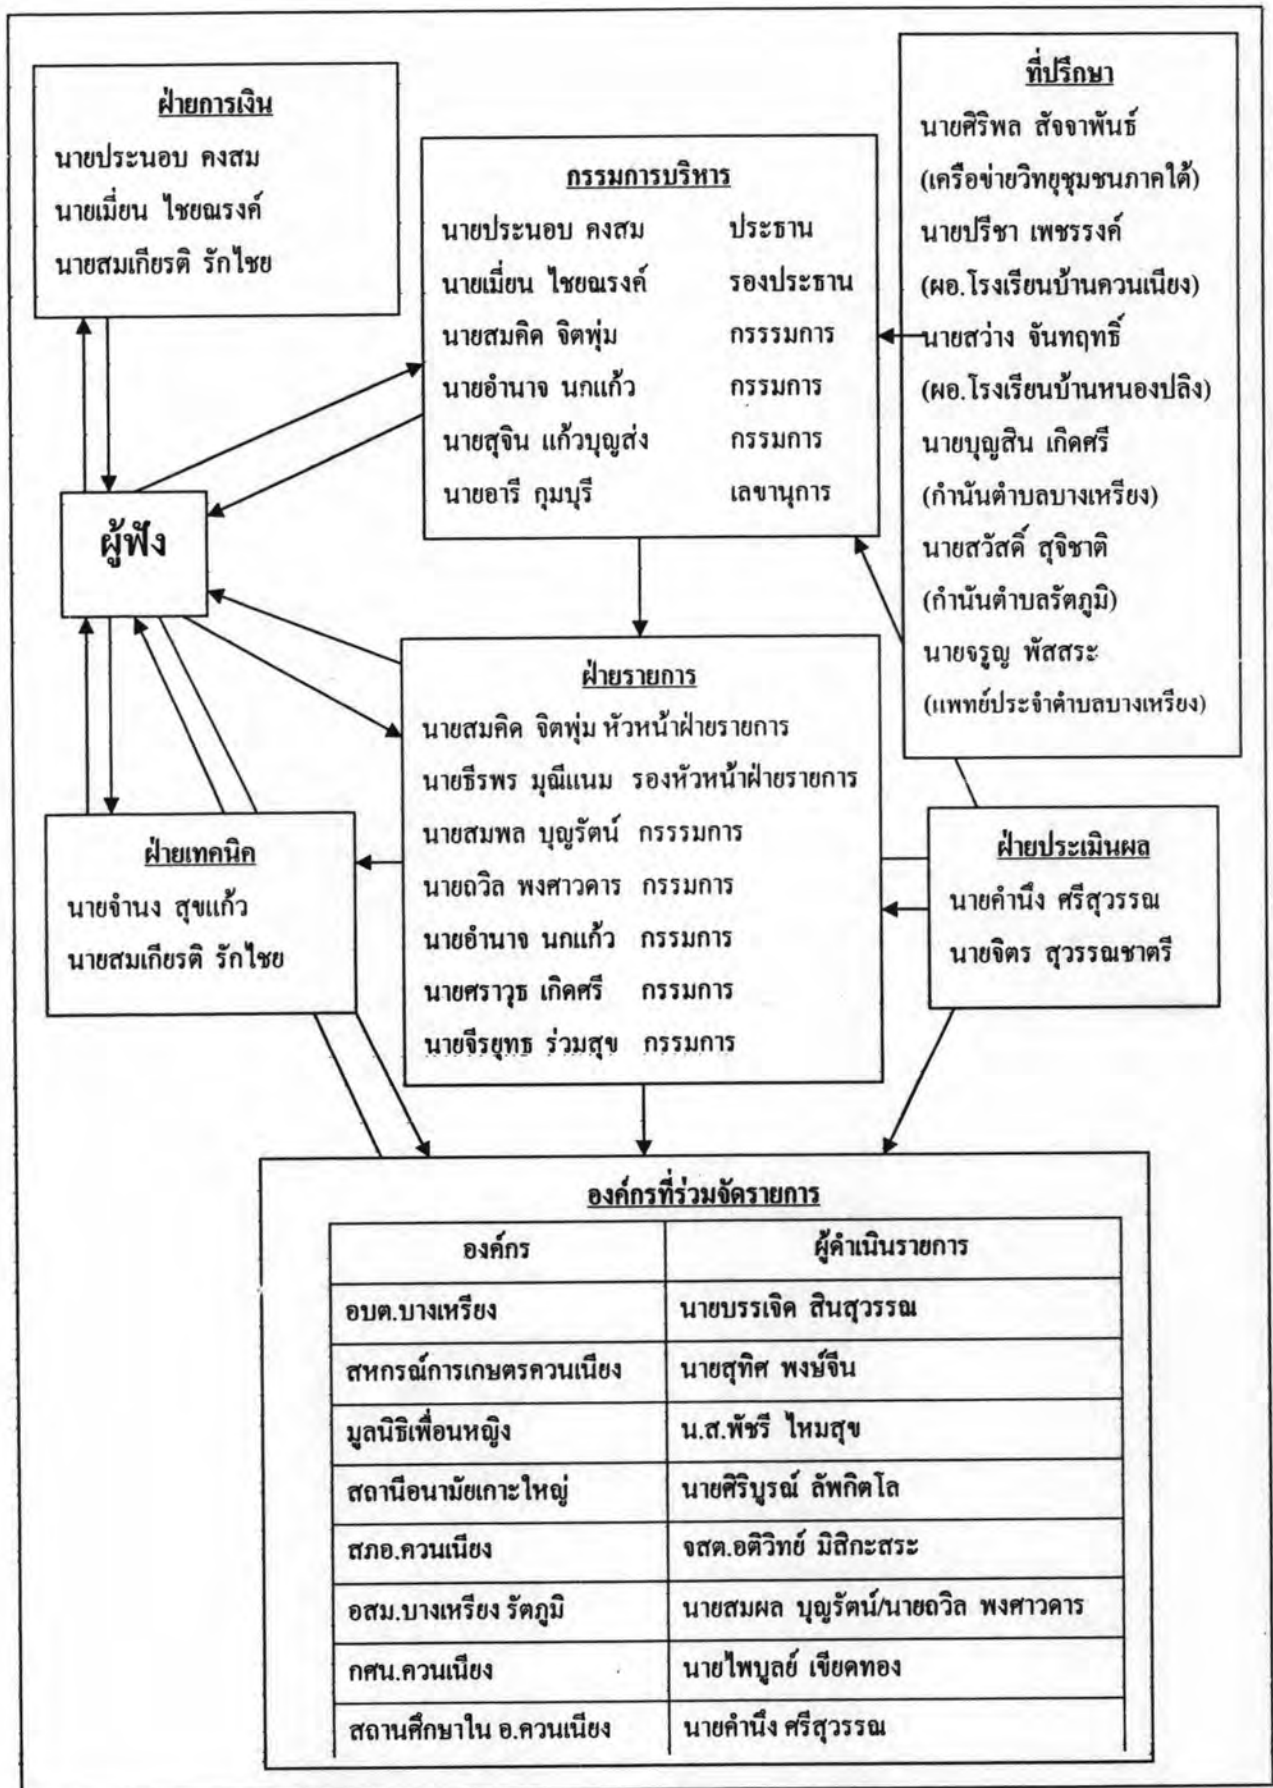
ฝ่ายการเงิน
นายประนอบ คงสม
นายเมี่ยน ไชยณรงค์
นายสมเกียรติ รักไชย

กรรมการบริหาร
นายประนอบ คงสม ประธาน
นายเมี่ยน ไชยณรงค์ รองประธาน
นายสมคิด จิตพุ่ม กรรรมการ
นายอำนาจ นกแก้ว กรรมการ
นายสุจิน แก้วบุญส่ง กรรมการ
นายอารี กุมบุรี เลขานุการ

ที่ปรึกษา
นายศิริพล สัจจาพันธ์
(เครือข่ายวิทยุชุมชนภาคใต้)
นายปรีชา เพชรรงค์
(ผอ.โรงเรียนบ้านควนเนียง)
นายสว่าง จันทฤทธิ์
(ผอ.โรงเรียนบ้านหนองปลิง)
นายบุญสิน เกิดศรี
(กำนันตำบลบางเหรียง)
นายสวัสดิ์ สุจิชาติ
(กำนันตำบลรัตภูมิ)
นายจรูญ พัสสระ
(แพทย์ประจำตำบลบางเหรียง)

ผู้ฟัง

ฝ่ายรายการ
นายสมคิด จิตพุ่ม หัวหน้าฝ่ายรายการ
นายธีรพร มุณีแนม รองหัวหน้าฝ่ายรายการ
นายสมพล บุญรัตน์ กรรรมการ
นายถวิล พงศาวดาร กรรมการ
นายอำนาจ นกแก้ว กรรมการ
นายศราวุธ เกิดศรี กรรมการ
นายจีรยุทธ ร่วมสุข กรรมการ

ฝ่ายเทคนิค
นายจำนง สุขแก้ว
นายสมเกียรติ รักไชย

ฝ่ายประเมินผล
นายคำนึง ศรีสุวรรณ
นายจิตร สุวรรณชาตรี

องค์กรที่ร่วมจัดรายการ

| องค์กร | ผู้ดำเนินรายการ |
|---|---|
| อบต.บางเหรียง | นายบรรเจิด สินสุวรรณ |
| สหกรณ์การเกษตรควนเนียง | นายสุทิศ พงษ์จีน |
| มูลนิธิเพื่อนหญิง | น.ส.พัชรี ไหมสุข |
| สถานีอนามัยเกาะใหญ่ | นายศิริบูรณ์ ลัพกิตโล |
| สภอ.ควนเนียง | จสต.อติวิทย์ มิสิกะสระ |
| อสม.บางเหรียง รัตภูมิ | นายสมผล บุญรัตน์/นายถวิล พงศาวดาร |
| กศน.ควนเนียง | นายไพบูลย์ เขียดทอง |
| สถานศึกษาใน อ.ควนเนียง | นายคำนึง ศรีสุวรรณ |